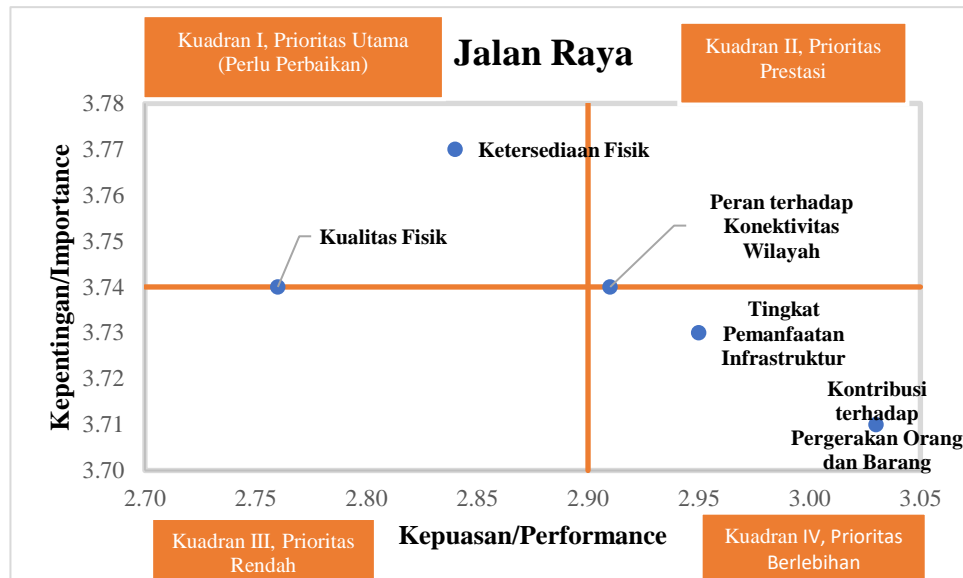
Kuadran I, Prioritas Utama (Perlu Perbaikan)

Jalan Raya

Kuadran II, Prioritas Prestasi

Kepentingan/Importance

3.78
3.77
3.76
3.75
3.74
3.73
3.72
3.71
3.70

Ketersediaan Fisik

Peran terhadap Konektivitas Wilayah

Kualitas Fisik

Tingkat Pemanfaatan Infrastruktur

Kontribusi terhadap Pergerakan Orang dan Barang

2.70 2.75 2.80 2.85 2.90 2.95 3.00 3.05

Kepuasan/Performance

Kuadran III, Prioritas Rendah

Kuadran IV, Prioritas Berlebihan